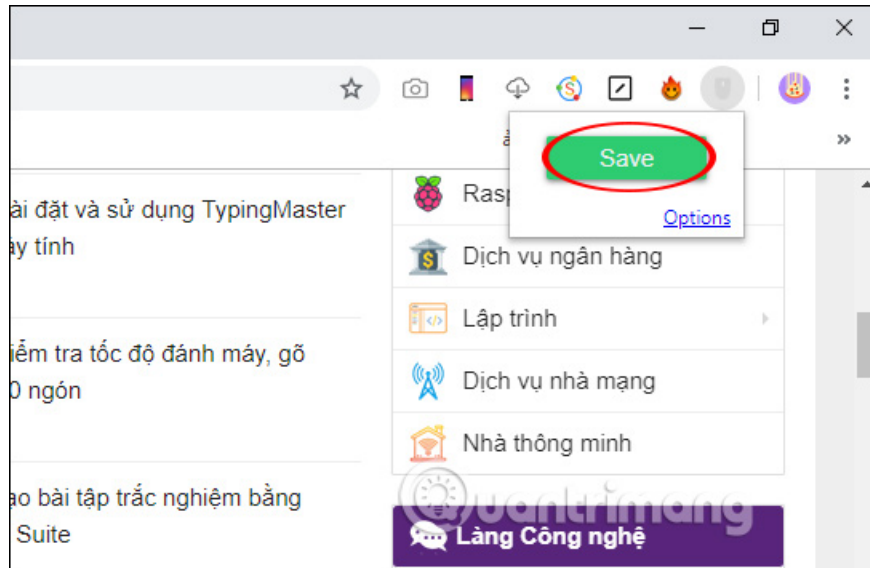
Save

Options

ài đặt và sử dụng TypingMaster ay tính

iểm tra tốc độ đánh máy, gõ 0 ngón

ao bài tập trắc nghiệm bằng Suite

Rasp

Dịch vụ ngân hàng

Lập trình

Dịch vụ nhà mạng

Nhà thông minh

Làng Công nghệ

Quantrimang